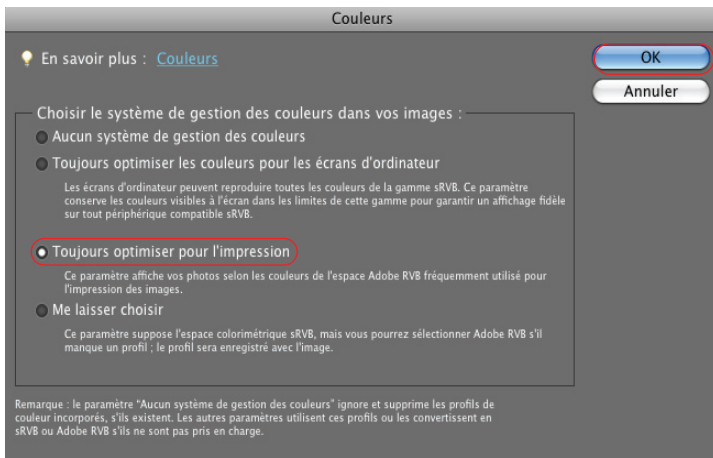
Couleurs

En savoir plus : Couleurs

OK

Annuler

Choisir le système de gestion des couleurs dans vos images :

Aucun système de gestion des couleurs

Toujours optimiser les couleurs pour les écrans d'ordinateur

Les écrans d'ordinateur peuvent reproduire toutes les couleurs de la gamme sRVB. Ce paramètre conserve les couleurs visibles à l'écran dans les limites de cette gamme pour garantir un affichage fidèle sur tout périphérique compatible sRVB.

Toujours optimiser pour l'impression

Ce paramètre affiche vos photos selon les couleurs de l'espace Adobe RVB fréquemment utilisé pour l'impression des images.

Me laisser choisir

Ce paramètre suppose l'espace colorimétrique sRVB, mais vous pourrez sélectionner Adobe RVB s'il manque un profil ; le profil sera enregistré avec l'image.

Remarque : le paramètre "Aucun système de gestion des couleurs" ignore et supprime les profils de couleur incorporés, s'ils existent. Les autres paramètres utilisent ces profils ou les convertissent en sRVB ou Adobe RVB s'ils ne sont pas pris en charge.